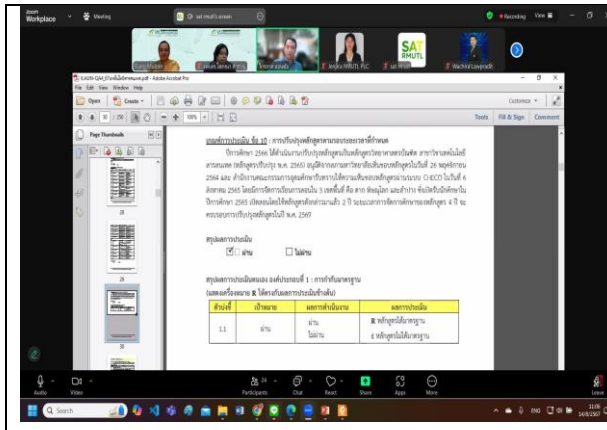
zoom Workplace Meeting

sat rmutl's screen

Recording View

SAT RMUTL

Angkhu RMUTL PLC

sat rmutl

Wachira Lowprasit

4.AUN-QA4_ปีการศึกษา.pdf - Adobe Acrobat Pro

File Edit View Window Help

Open Create

30 / 250 100%

Tools Fill & Sign Comment

Customize

Page Thumbnails

28

29

30

เกณฑ์การประเมิน ข้อ 10 : การปรับปรุงหลักสูตรตามรอบระยะเวลาที่กำหนด

ปีการศึกษา 2566 ได้ดำเนินการปรับปรุงหลักสูตรเป็นหลักสูตรวิศวกรรมศาสตรบัณฑิต สาขาวิชาเทคโนโลยีสารสนเทศ (หลักสูตรปรับปรุง พ.ศ. 2565) อนุมัติจากสภามหาวิทยาลัยเห็นชอบหลักสูตรในวันที่ 26 พฤศจิกายน 2564 และ สำนักงานคณะกรรมการอุดมศึกษารับทราบได้ความเห็นชอบหลักสูตรผ่านระบบ CHECO ในวันที่ 4 สิงหาคม 2565 โดยมีการจัดการเรียนการสอนใน 3 เขตพื้นที่ คือ ตาก พิษณุโลก และลำปาง ซึ่งเปิดรับนักศึกษาในปีการศึกษา 2565 เปิดสอนโดยใช้หลักสูตรดังกล่าวมาแล้ว 2 ปี ระยะเวลาการจัดการศึกษาของหลักสูตร 4 ปี จะครบรอบการปรับปรุงหลักสูตรในปี พ.ศ. 2569

สรุปผลการประเมิน

☑ ผ่าน ☐ ไม่ผ่าน

สรุปผลการประเมินตนเอง องค์ประกอบที่ 1 : การกำกับมาตรฐาน

(แสดงเครื่องหมาย ☒ ให้ตรงกับผลการประเมินข้างต้น)

| ตัวบ่งชี้ | เป้าหมาย | ผลการดำเนินงาน | ผลการประเมิน |
|---|---|---|---|
| 1.1 | ผ่าน | ผ่าน ไม่ผ่าน | ☒ หลักสูตรได้มาตรฐาน ☐ หลักสูตรไม่ได้มาตรฐาน |

Audio Video Participants 24 Chat React Share Apps More Leave

Search

ENG 11:08 14/8/2567